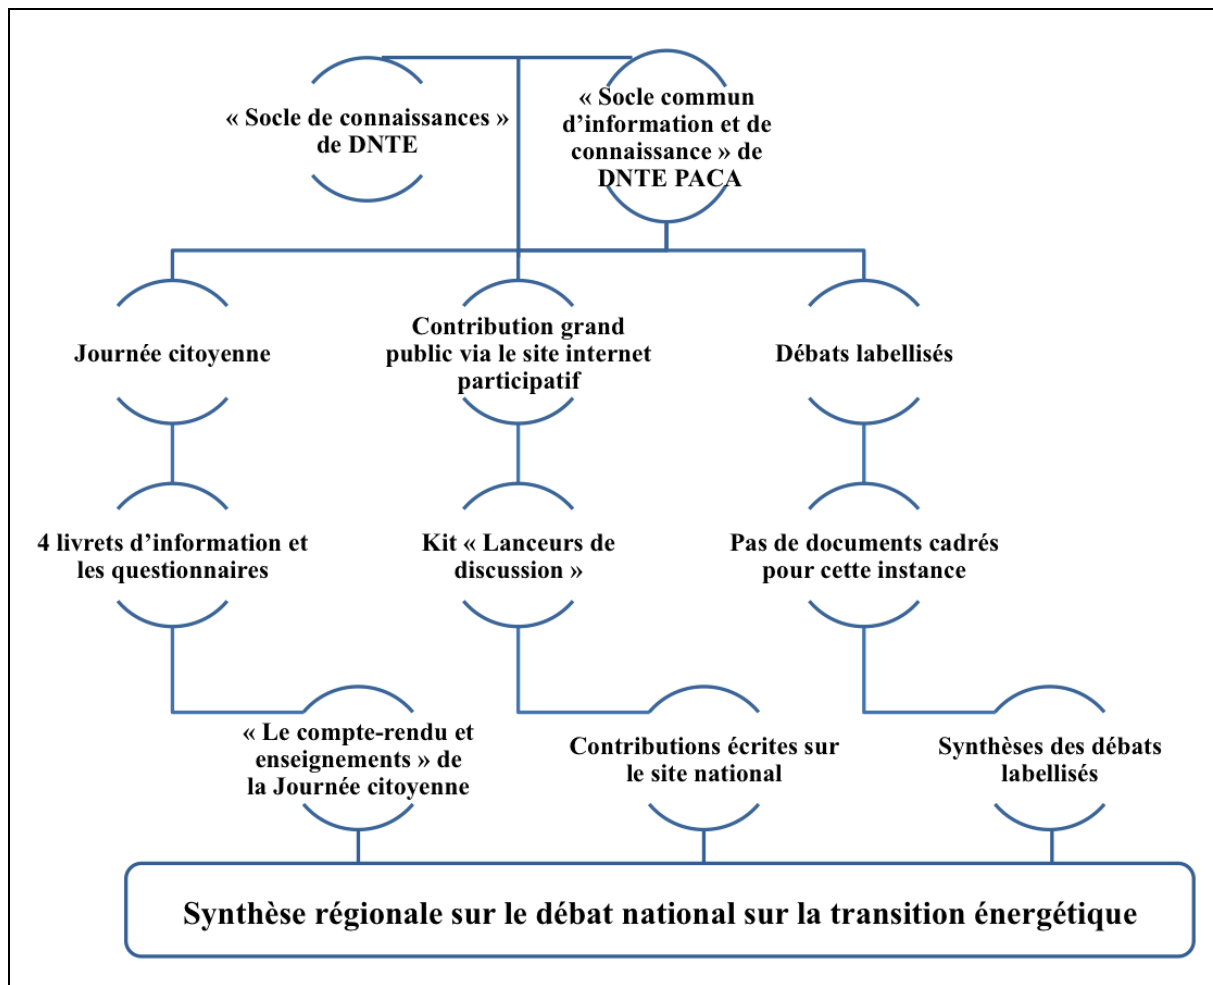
« Socle de connaissances » de DNTE

« Socle commun d’information et de connaissance » de DNTE PACA

Journée citoyenne

Contribution grand public via le site internet participatif

Débats labellisés

4 livrets d’information et les questionnaires

Kit « Lanceurs de discussion »

Pas de documents cadrés pour cette instance

« Le compte-rendu et enseignements » de la Journée citoyenne

Contributions écrites sur le site national

Synthèses des débats labellisés

Synthèse régionale sur le débat national sur la transition énergétique